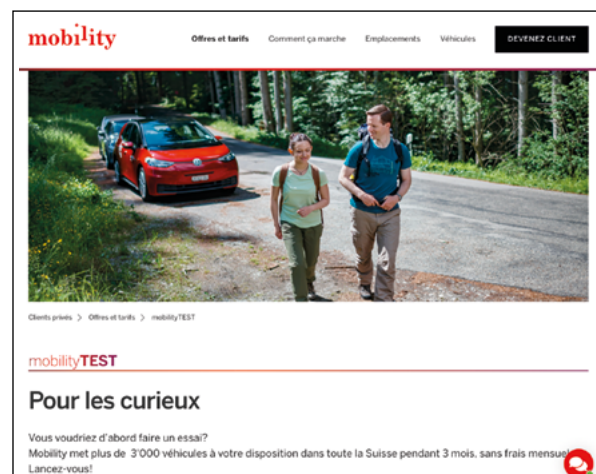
mobility

Offres et tarifs Comment ça marche Emplacements Véhicules DEVENEZ CLIENT

Clients privés > Offres et tarifs > mobilityTEST

mobilityTEST

Pour les curieux

Vous voudriez d'abord faire un essai?
Mobility met plus de 3'000 véhicules à votre disposition dans toute la Suisse pendant 3 mois, sans frais mensuel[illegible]
Lancez-vous!